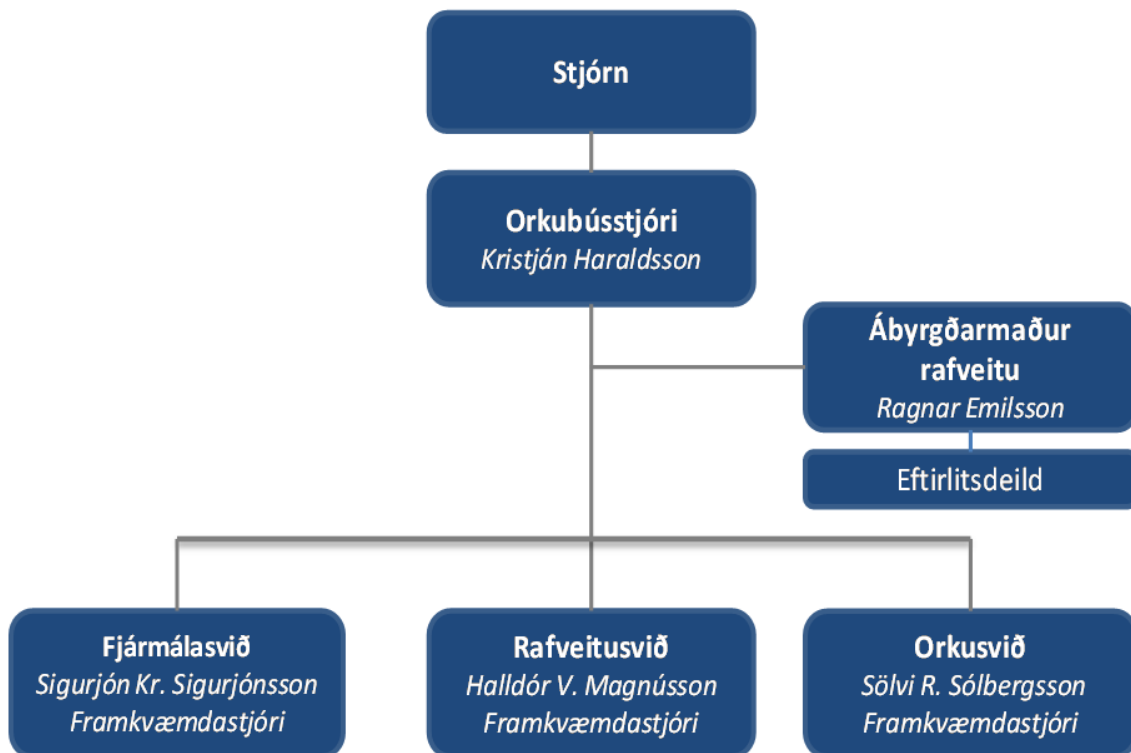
Stjórn

Orkubússtjóri
Kristján Haraldsson

Ábyrgðarmaður rafveitu
Ragnar Emilsson

Eftirlitsdeild

Fjármálasvið
Sigurjón Kr. Sigurjónsson
Framkvæmdastjóri

Rafveitusvið
Halldór V. Magnússon
Framkvæmdastjóri

Orkusvið
Sölvi R. Sólbergsson
Framkvæmdastjóri